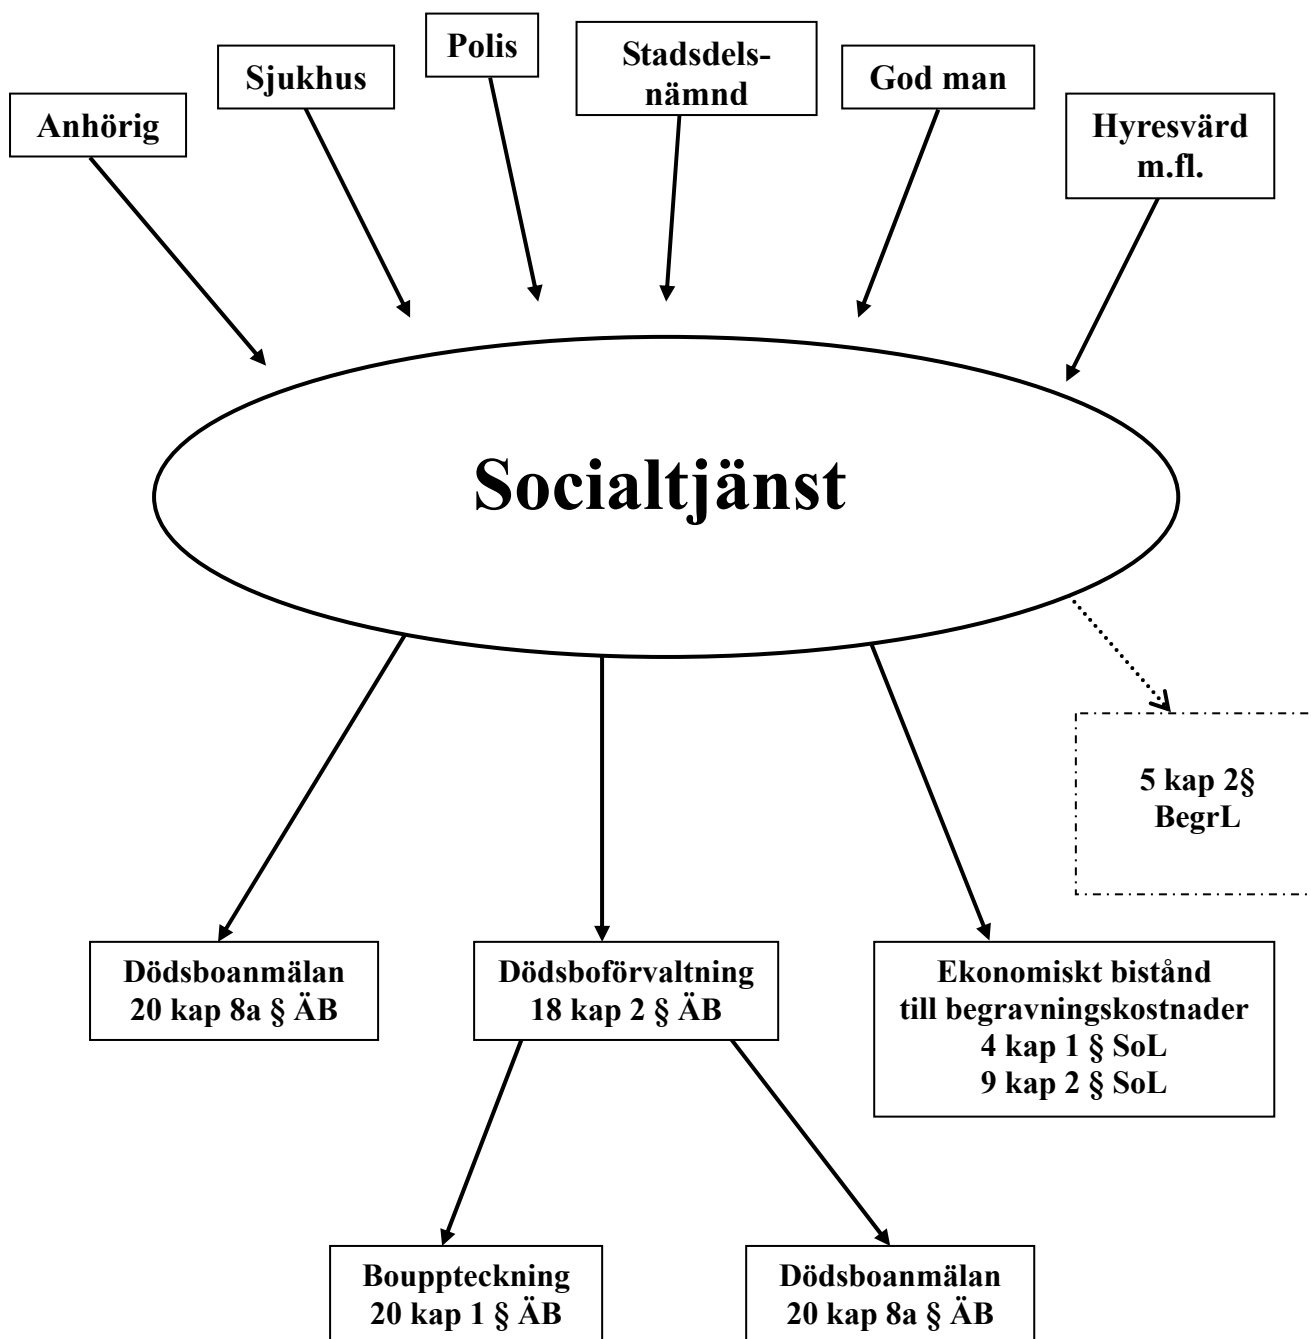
Anhörig

Sjukhus

Polis

Stadsdelsnämnd

God man

Hyresvärd m.fl.

Socialtjänst

5 kap 2§ BegrL

Dödsboanmälan 20 kap 8a § ÄB

Dödsboförvaltning 18 kap 2 § ÄB

Ekonomiskt bistånd till begravningskostnader 4 kap 1 § SoL 9 kap 2 § SoL

Bouppteckning 20 kap 1 § ÄB

Dödsboanmälan 20 kap 8a § ÄB